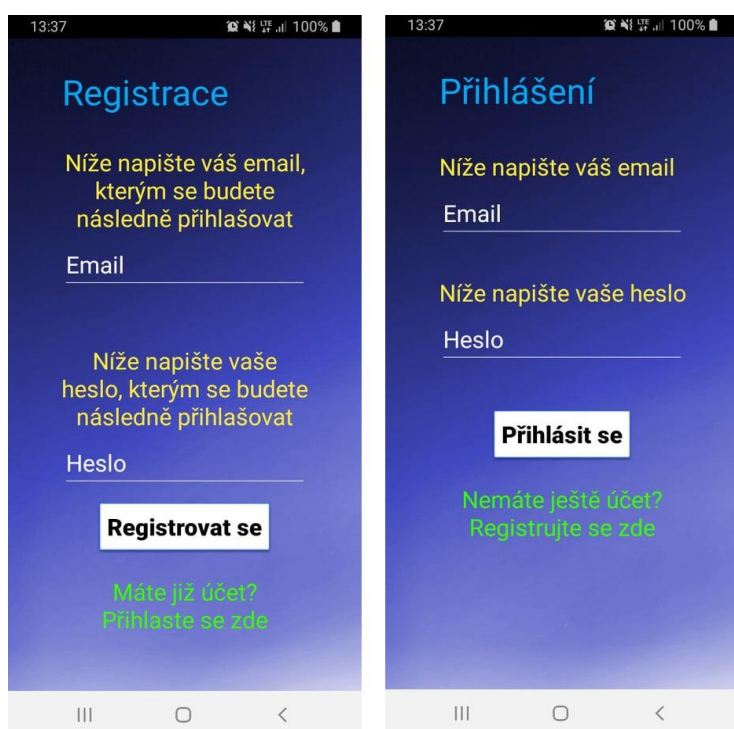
13:37 100%

Registrace

Níže napište váš email, kterým se budete následně přihlašovat

Email

Níže napište vaše heslo, kterým se budete následně přihlašovat

Heslo

Registrovat se

Máte již účet? Přihlaste se zde

13:37 100%

Přihlášení

Níže napište váš email

Email

Níže napište vaše heslo

Heslo

Přihlásit se

Nemáte ještě účet? Registrujte se zde